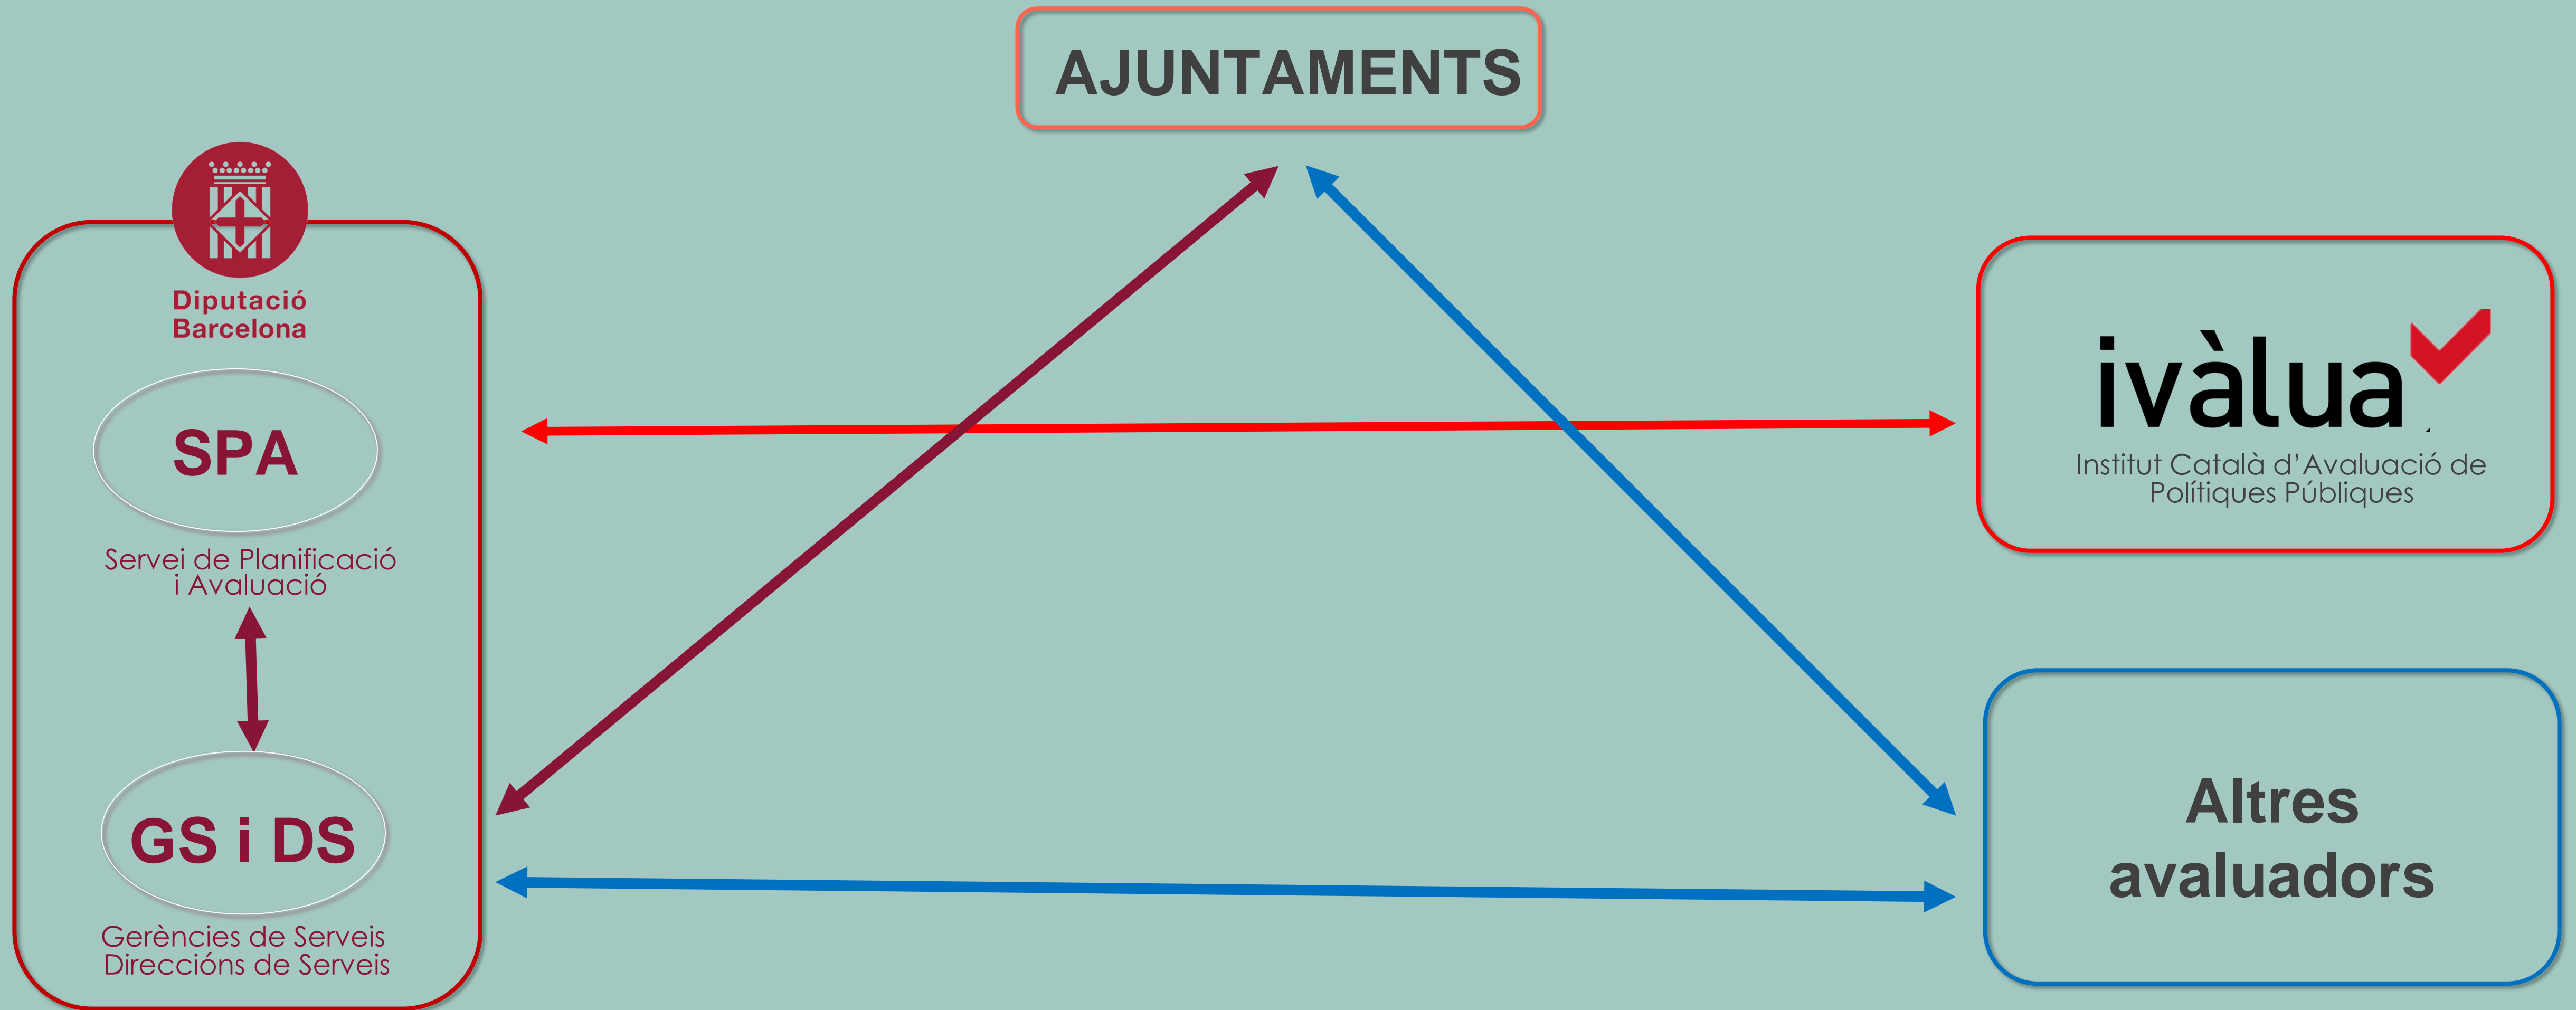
AJUNTAMENTS

Diputació Barcelona

SPA

Servei de Planificació i Avaluació

GS i DS

Gerències de Serveis Direccións de Serveis

ivàlua

Institut Català d'Avaluació de Polítiques Públiques

Altres avaluadors